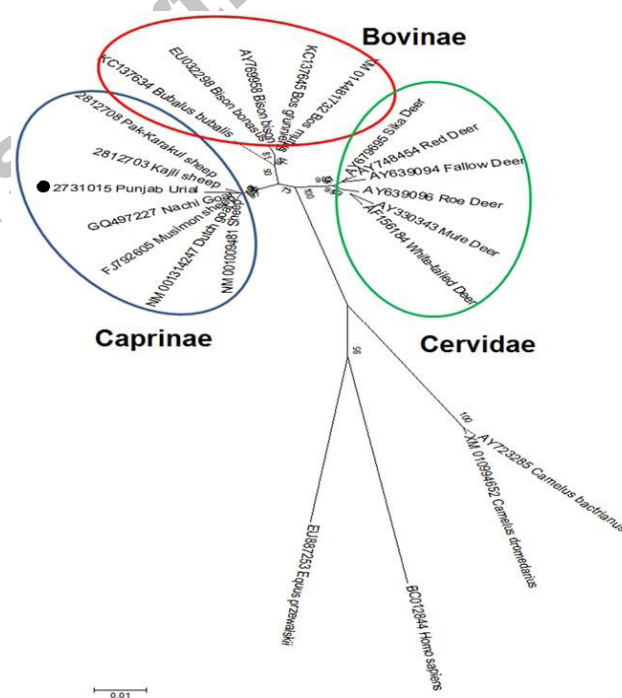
Bovinae

KC137634 Bubalus bubalis
EU032298 Bison bonasus
AY789658 Bison bison
KC137645 Bos grunniens
NM 001481732 Bos indicus

Caprinae

2812708 Pak-Karakul sheep
2812703 Kajli sheep
2731015 Punjab Urial
GQ497227 Nachi Goat
FJ792605 Muslmon sheep
NM 001314247 Dutch sheep
NM 001009481 Sheep

Cervidae

AY679695 Sika Deer
AY748454 Red Deer
AY639094 Fallow Deer
AY639096 Roe Deer
AY330343 Mule Deer
AF156184 White-tailed Deer

AY723285 Camelus bactrianus
XM 010994652 Camelus dromedarius
EU887253 Equus przewalskii
BC012844 Homo sapiens

100
96
100
75
93
87
99

0.01